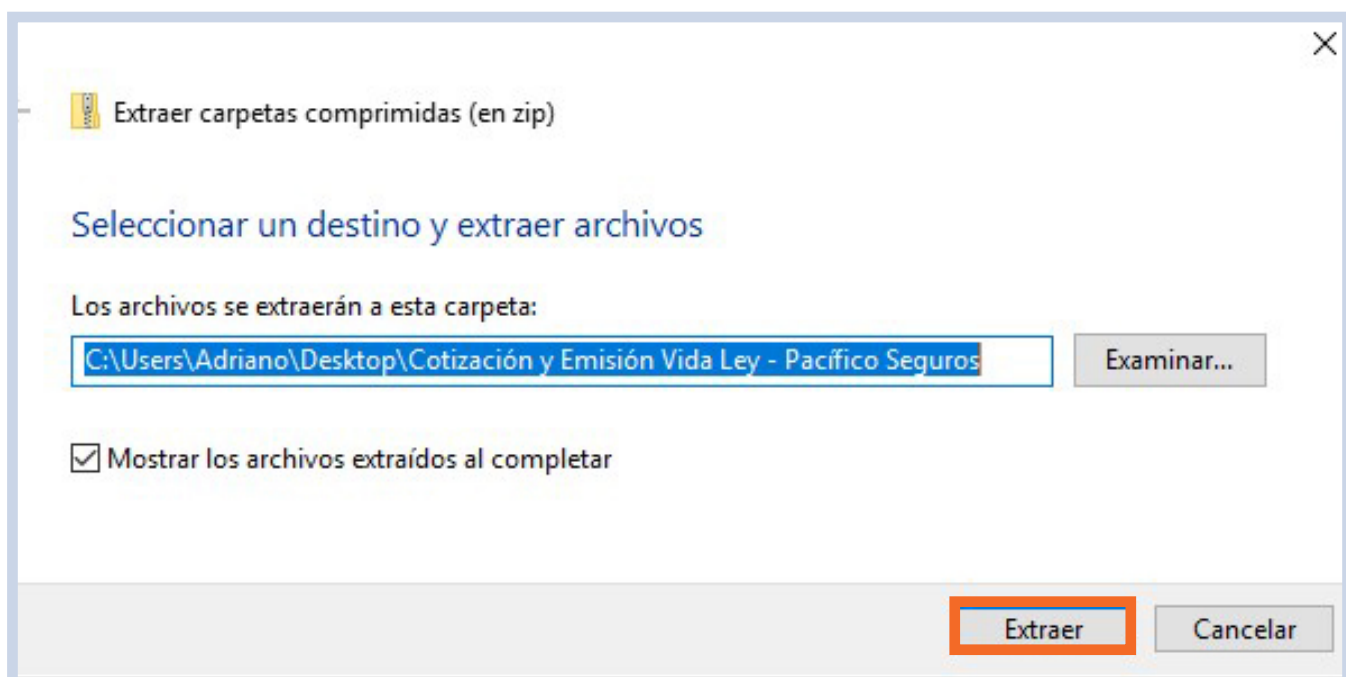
Extraer carpetas comprimidas (en zip)

Seleccionar un destino y extraer archivos

Los archivos se extraerán a esta carpeta:

C:\Users\Adriano\Desktop\Cotización y Emisión Vida Ley - Pacífico Seguros

Examinar...

Mostrar los archivos extraídos al completar

Extraer

Cancelar